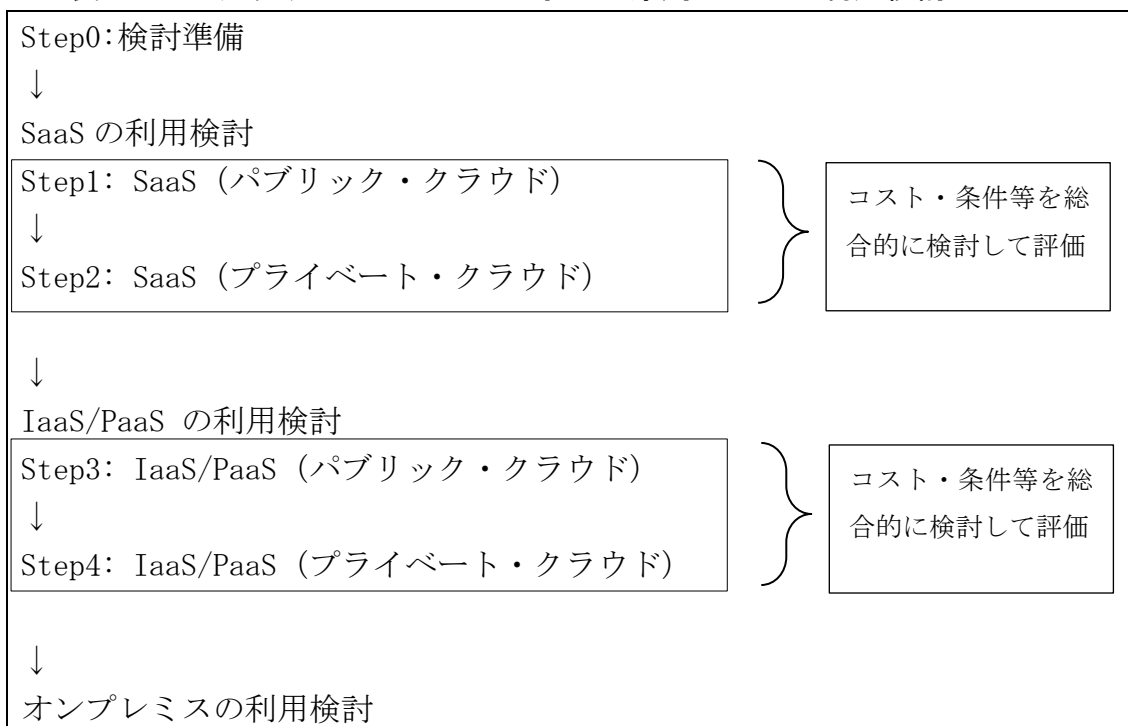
Step0:検討準備

↓

SaaS の利用検討

Step1: SaaS（パブリック・クラウド）

↓

Step2: SaaS（プライベート・クラウド）

コスト・条件等を総合的に検討して評価

↓

IaaS/PaaS の利用検討

Step3: IaaS/PaaS（パブリック・クラウド）

↓

Step4: IaaS/PaaS（プライベート・クラウド）

コスト・条件等を総合的に検討して評価

↓

オンプレミスの利用検討